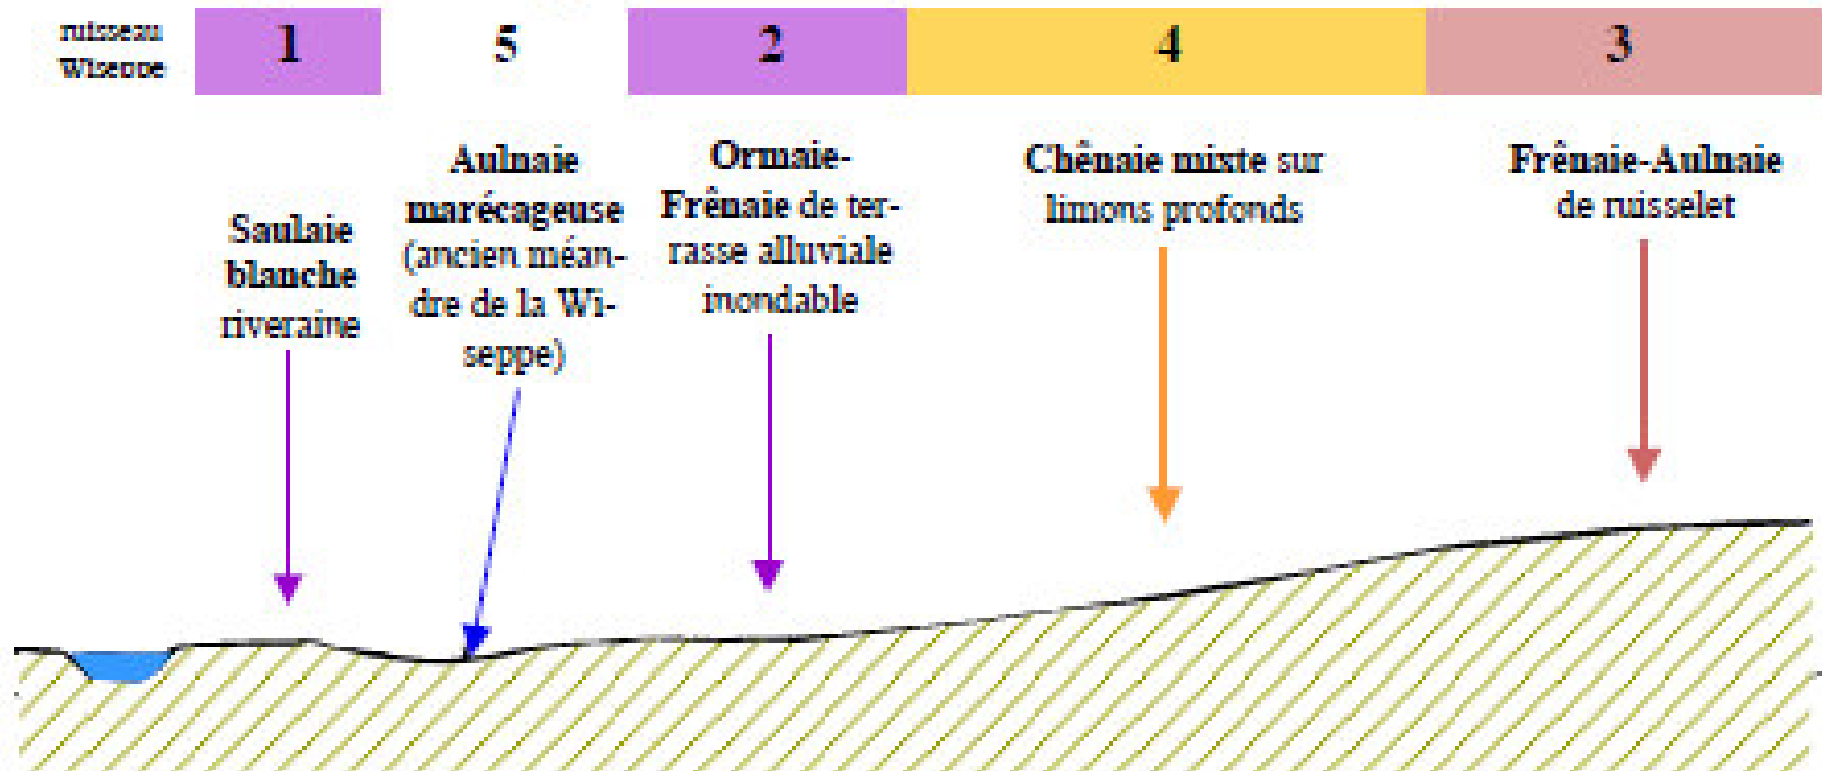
ruisseau Wiseppe

1

5

2

4

3

Saulaie blanche riveraine

Aulnaie marécageuse (ancien méandre de la Wiseppe)

Ormaie-Frênaie de terrasse alluviale inondable

Chênaie mixte sur limons profonds

Frênaie-Aulnaie de ruisselet